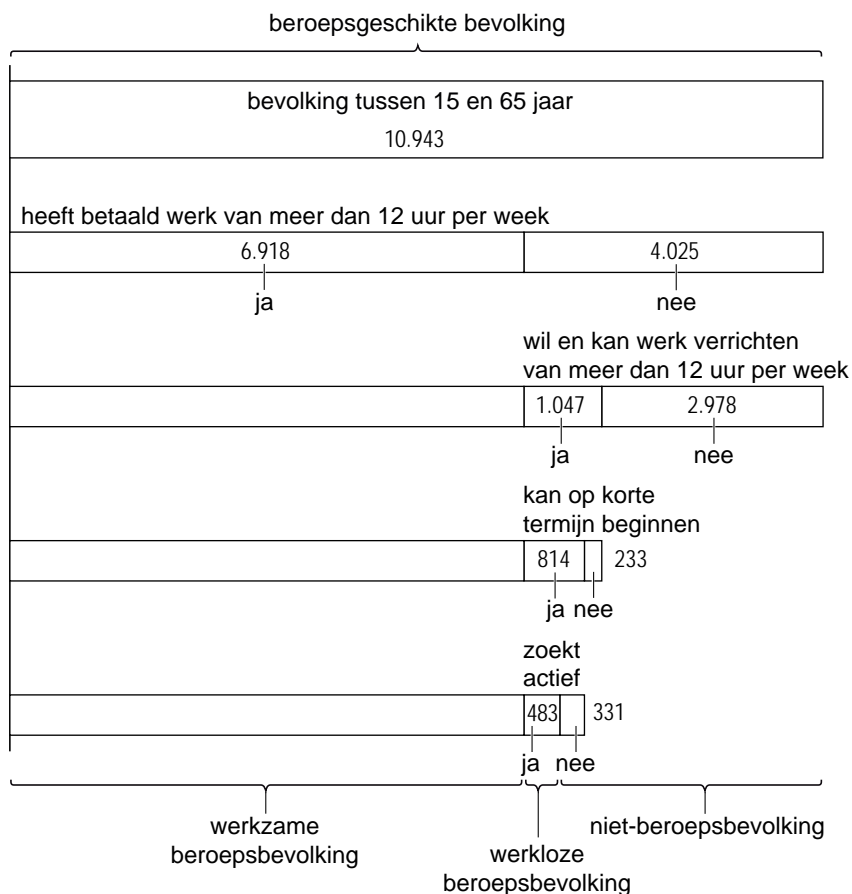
beroepsgeschikte bevolking

bevolking tussen 15 en 65 jaar
10.943

heeft betaald werk van meer dan 12 uur per week
6.918
ja
4.025
nee

wil en kan werk verrichten van meer dan 12 uur per week
1.047
ja
2.978
nee

kan op korte termijn beginnen
814
ja
233
nee

zoekt actief
483
ja
331
nee

werkzame beroepsbevolking

werkloze beroepsbevolking

niet-beroepsbevolking